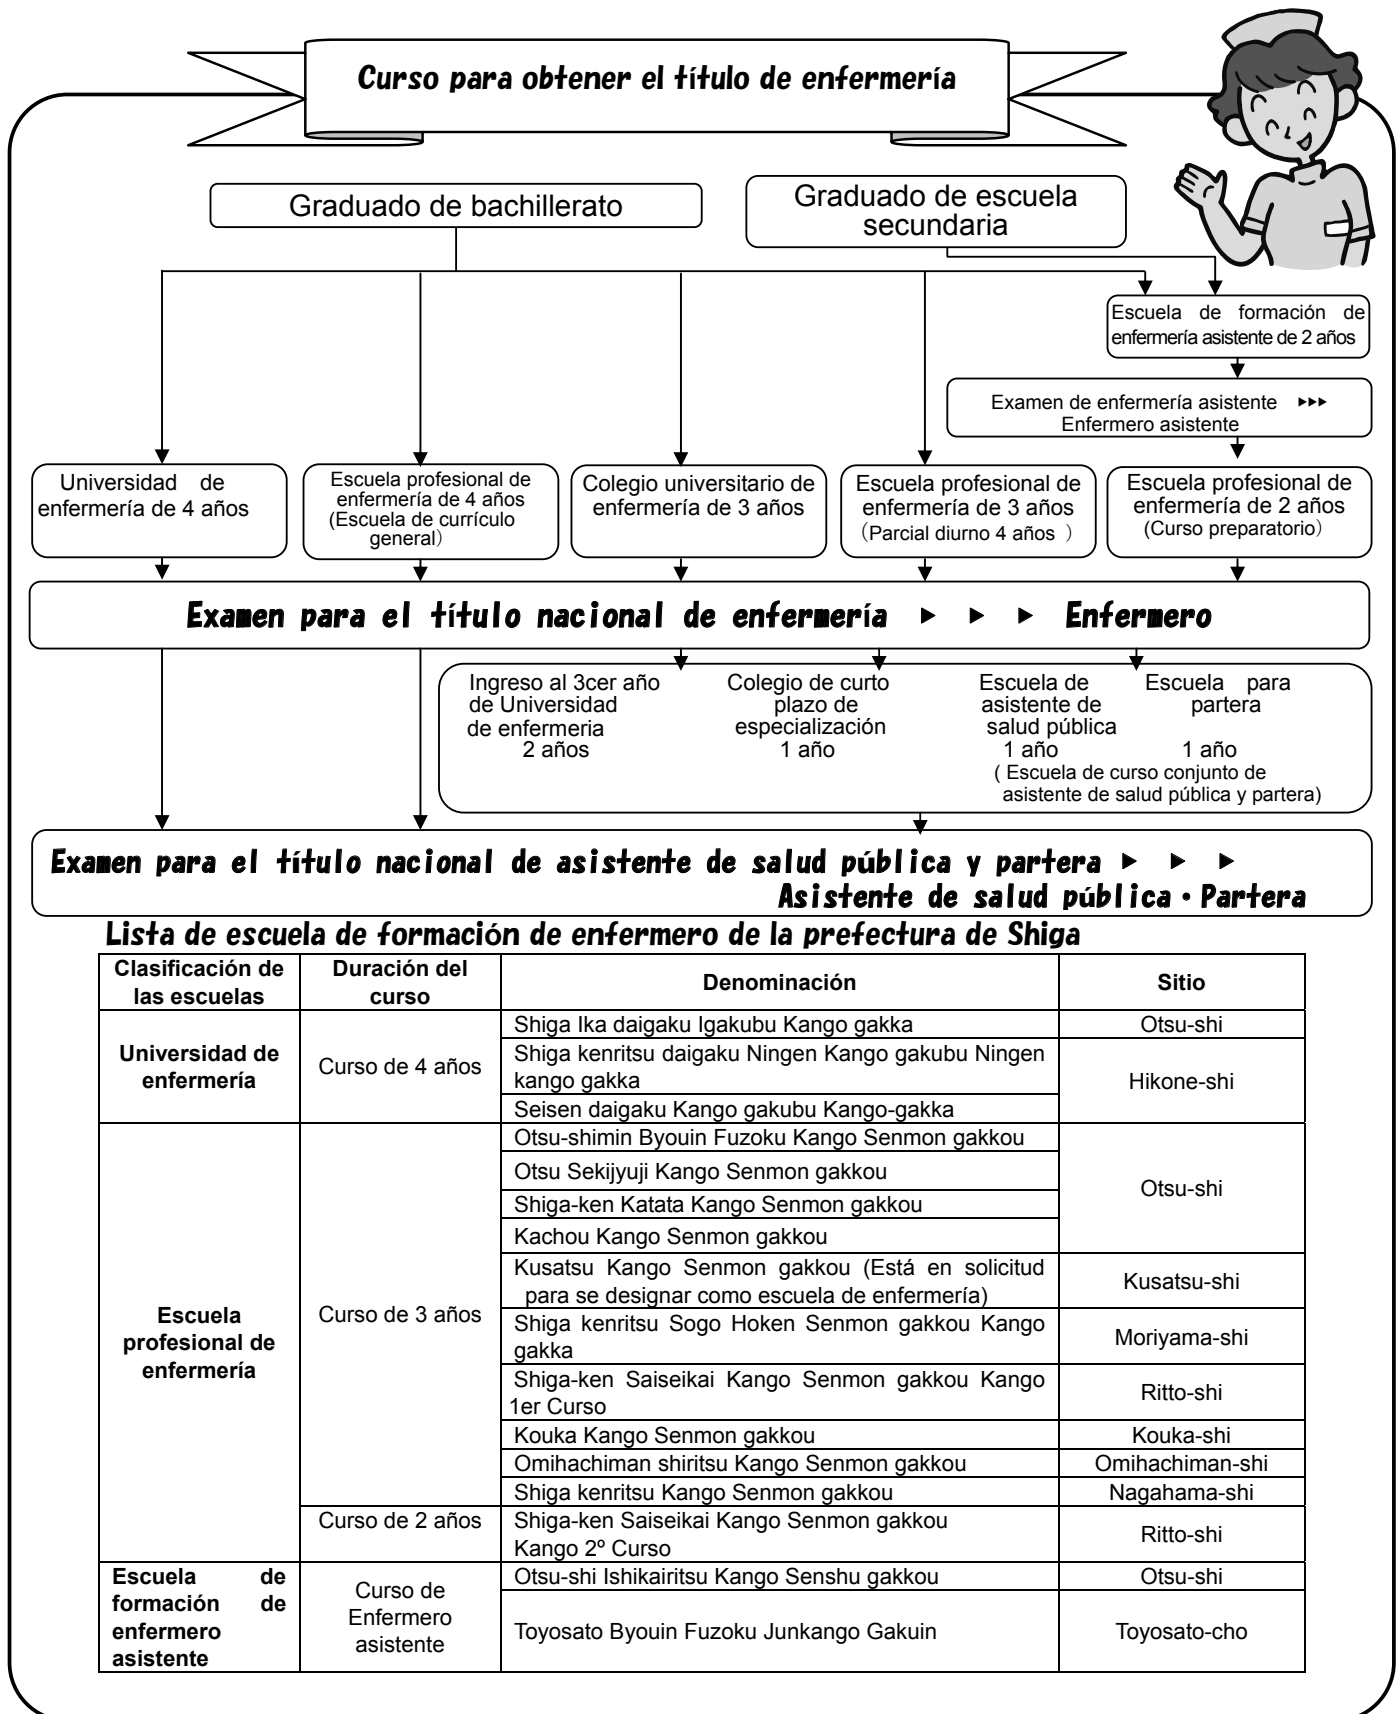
Curso para obtener el título de enfermería

Graduado de bachillerato

Graduado de escuela secundaria

Escuela de formación de enfermería asistente de 2 años

Examen de enfermería asistente ▸▸▸ Enfermero asistente

Universidad de enfermería de 4 años

Escuela profesional de enfermería de 4 años (Escuela de currículo general)

Colegio universitario de enfermería de 3 años

Escuela profesional de enfermería de 3 años (Parcial diurno 4 años)

Escuela profesional de enfermería de 2 años (Curso preparatorio)

Examen para el título nacional de enfermería ▸ ▸ ▸ Enfermero

Ingreso al 3cer año de Universidad de enfermeria 2 años

Colegio de curto plazo de especialización 1 año

Escuela de asistente de salud pública 1 año

Escuela para partera 1 año

( Escuela de curso conjunto de asistente de salud pública y partera)

Examen para el título nacional de asistente de salud pública y partera ▸ ▸ ▸ Asistente de salud pública・Partera

Lista de escuela de formación de enfermero de la prefectura de Shiga

| Clasificación de las escuelas | Duración del curso | Denominación | Sitio |
|---|---|---|---|
| Universidad de enfermería | Curso de 4 años | Shiga Ika daigaku Igakubu Kango gakka | Otsu-shi |
| | | Shiga kenritsu daigaku Ningen Kango gakubu Ningen kango gakka | Hikone-shi |
| | | Seisen daigaku Kango gakubu Kango-gakka | |
| Escuela profesional de enfermería | Curso de 3 años | Otsu-shimin Byouin Fuzoku Kango Senmon gakkou | Otsu-shi |
| | | Otsu Sekijyuji Kango Senmon gakkou | |
| | | Shiga-ken Katata Kango Senmon gakkou | |
| | | Kachou Kango Senmon gakkou | |
| | | Kusatsu Kango Senmon gakkou (Está en solicitud para se designar como escuela de enfermería) | Kusatsu-shi |
| | | Shiga kenritsu Sogo Hoken Senmon gakkou Kango gakka | Moriyama-shi |
| | | Shiga-ken Saiseikai Kango Senmon gakkou Kango 1er Curso | Ritto-shi |
| | | Kouka Kango Senmon gakkou | Kouka-shi |
| | | Omihachiman shiritsu Kango Senmon gakkou | Omihachiman-shi |
| | | Shiga kenritsu Kango Senmon gakkou | Nagahama-shi |
| | Curso de 2 años | Shiga-ken Saiseikai Kango Senmon gakkou Kango 2º Curso | Ritto-shi |
| Escuela de formación de enfermero asistente | Curso de Enfermero asistente | Otsu-shi Ishikairitsu Kango Senshu gakkou | Otsu-shi |
| | | Toyosato Byouin Fuzoku Junkango Gakuin | Toyosato-cho |